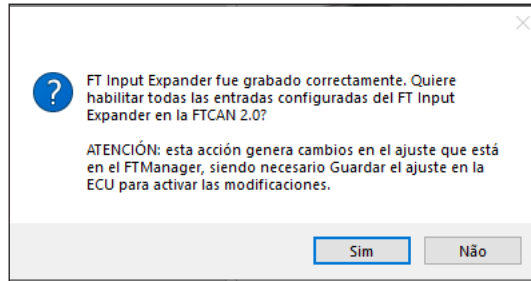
FT Input Expander fue grabado correctamente. Quiere habilitar todas las entradas configuradas del FT Input Expander en la FTCAN 2.0?

ATENCIÓN: esta acción genera cambios en el ajuste que está en el FTManager, siendo necesario Guardar el ajuste en la ECU para activar las modificaciones.

Sim

Não